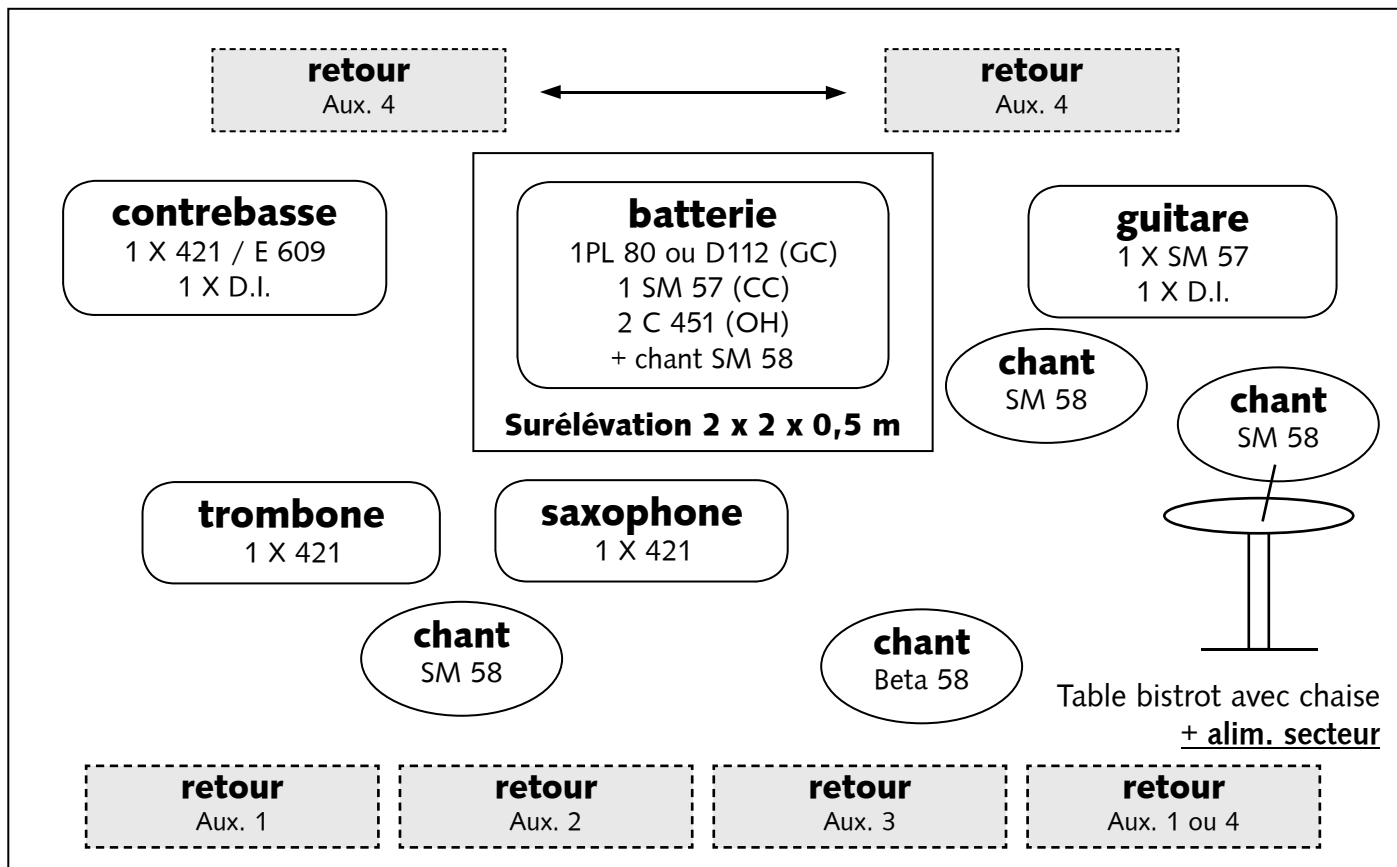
retour
Aux. 4

retour
Aux. 4

contrebasse
1 X 421 / E 609
1 X D.I.

batterie
1PL 80 ou D112 (GC)
1 SM 57 (CC)
2 C 451 (OH)
+ chant SM 58

Surélévation 2 x 2 x 0,5 m

guitare
1 X SM 57
1 X D.I.

chant
SM 58

chant
SM 58

trombone
1 X 421

saxophone
1 X 421

chant
SM 58

chant
Beta 58

Table bistrot avec chaise
+ alim. secteur

retour
Aux. 1

retour
Aux. 2

retour
Aux. 3

retour
Aux. 1 ou 4